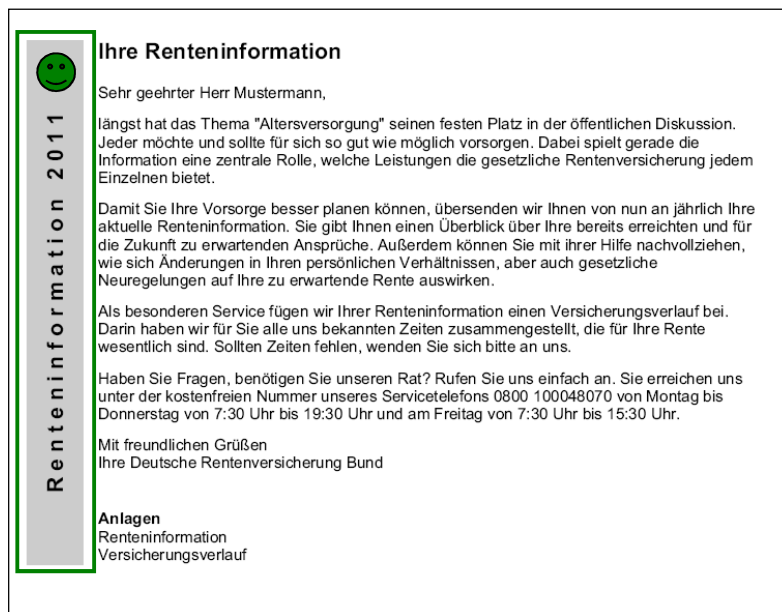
Renteninformation 2011

Ihre Renteninformation

Sehr geehrter Herr Mustermann,

längst hat das Thema "Altersversorgung" seinen festen Platz in der öffentlichen Diskussion. Jeder möchte und sollte für sich so gut wie möglich vorsorgen. Dabei spielt gerade die Information eine zentrale Rolle, welche Leistungen die gesetzliche Rentenversicherung jedem Einzelnen bietet.

Damit Sie Ihre Vorsorge besser planen können, übersenden wir Ihnen von nun an jährlich Ihre aktuelle Renteninformation. Sie gibt Ihnen einen Überblick über Ihre bereits erreichten und für die Zukunft zu erwartenden Ansprüche. Außerdem können Sie mit ihrer Hilfe nachvollziehen, wie sich Änderungen in Ihren persönlichen Verhältnissen, aber auch gesetzliche Neuregelungen auf Ihre zu erwartende Rente auswirken.

Als besonderen Service fügen wir Ihrer Renteninformation einen Versicherungsverlauf bei. Darin haben wir für Sie alle uns bekannten Zeiten zusammengestellt, die für Ihre Rente wesentlich sind. Sollten Zeiten fehlen, wenden Sie sich bitte an uns.

Haben Sie Fragen, benötigen Sie unseren Rat? Rufen Sie uns einfach an. Sie erreichen uns unter der kostenfreien Nummer unseres Servicetelefons 0800 100048070 von Montag bis Donnerstag von 7:30 Uhr bis 19:30 Uhr und am Freitag von 7:30 Uhr bis 15:30 Uhr.

Mit freundlichen Grüßen
Ihre Deutsche Rentenversicherung Bund

Anlagen
Renteninformation
Versicherungsverlauf